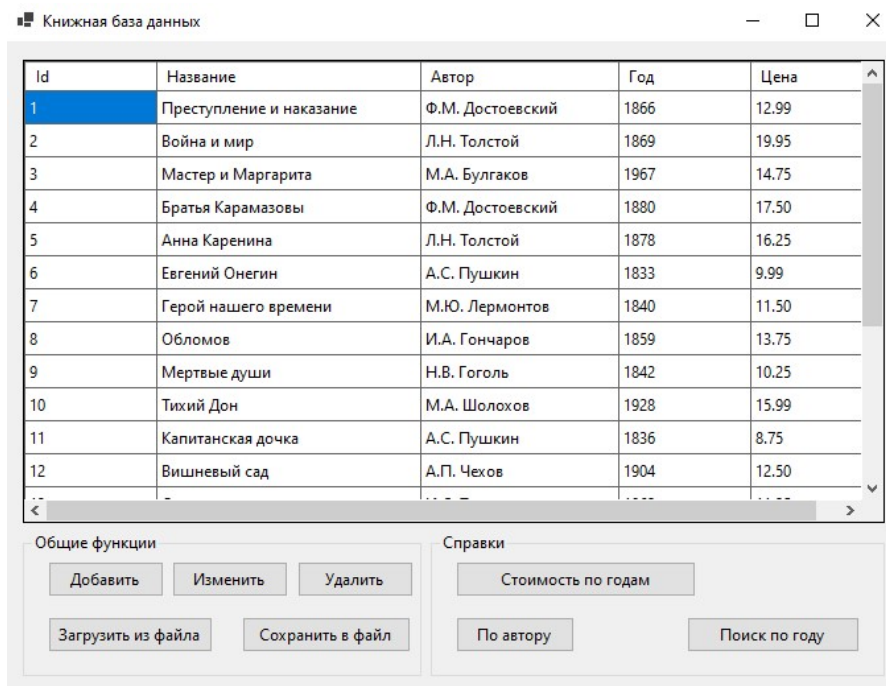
Книжная база данных

| Id | Название | Автор | Год | Цена |
|---|---|---|---|---|
| 1 | Преступление и наказание | Ф.М. Достоевский | 1866 | 12.99 |
| 2 | Война и мир | Л.Н. Толстой | 1869 | 19.95 |
| 3 | Мастер и Маргарита | М.А. Булгаков | 1967 | 14.75 |
| 4 | Братья Карамазовы | Ф.М. Достоевский | 1880 | 17.50 |
| 5 | Анна Каренина | Л.Н. Толстой | 1878 | 16.25 |
| 6 | Евгений Онегин | А.С. Пушкин | 1833 | 9.99 |
| 7 | Герой нашего времени | М.Ю. Лермонтов | 1840 | 11.50 |
| 8 | Обломов | И.А. Гончаров | 1859 | 13.75 |
| 9 | Мертвые души | Н.В. Гоголь | 1842 | 10.25 |
| 10 | Тихий Дон | М.А. Шолохов | 1928 | 15.99 |
| 11 | Капитанская дочка | А.С. Пушкин | 1836 | 8.75 |
| 12 | Вишневый сад | А.П. Чехов | 1904 | 12.50 |
| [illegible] | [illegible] | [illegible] | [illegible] | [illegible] |

Общие функции

Добавить

Изменить

Удалить

Загрузить из файла

Сохранить в файл

Справки

Стоимость по годам

По автору

Поиск по году